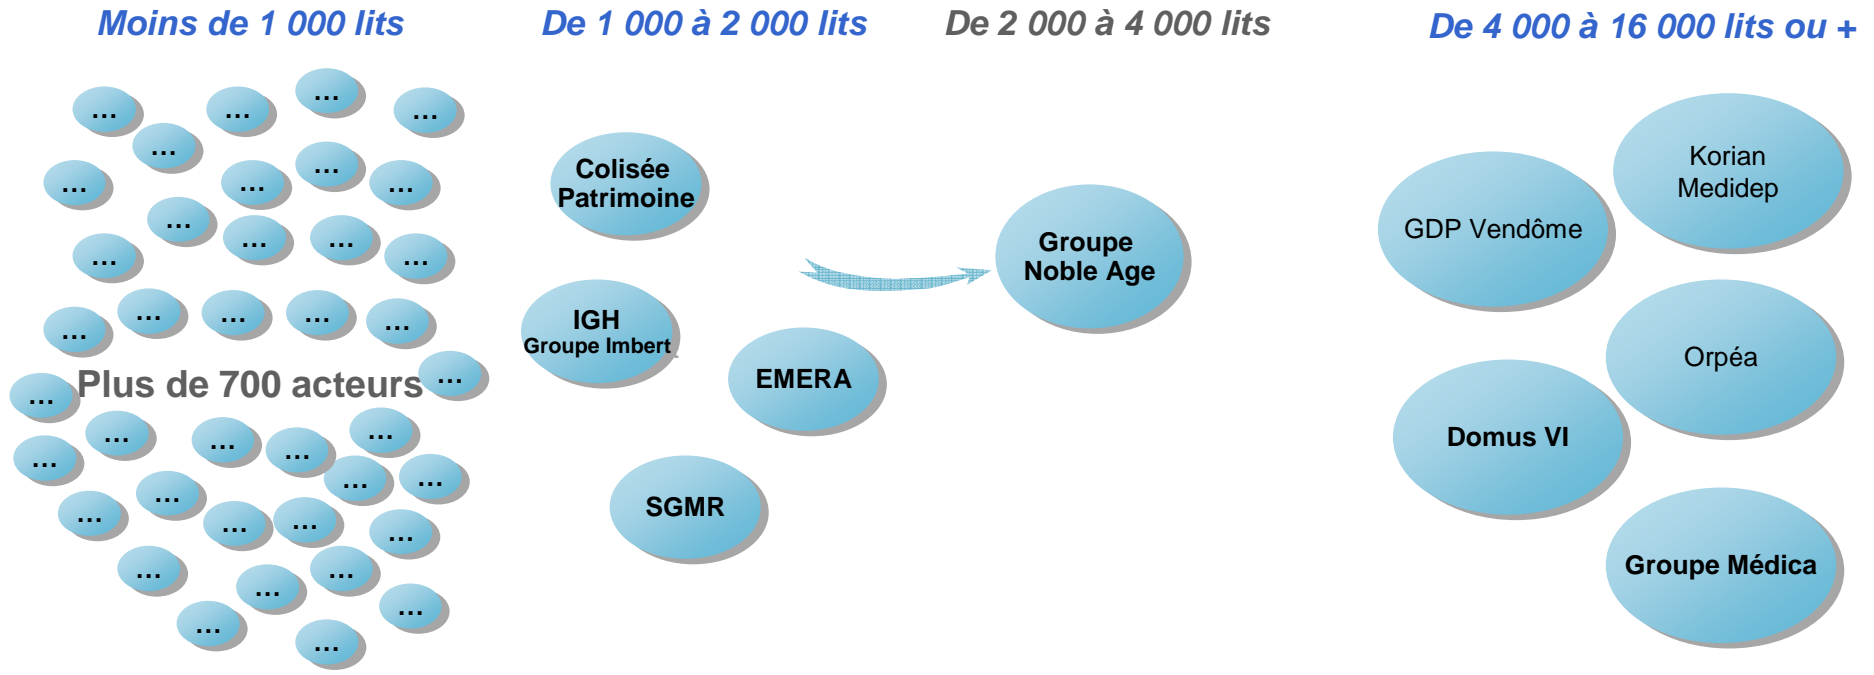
Moins de 1 000 lits

De 1 000 à 2 000 lits

De 2 000 à 4 000 lits

De 4 000 à 16 000 lits ou +

… … … … … … … … … … … … … … … … … … …

Plus de 700 acteurs …

… … … … … … … … … … … … … … … … … … … … …

Colisée Patrimoine

IGH Groupe Imbert

EMERA

SGMR

Groupe Noble Age

Korian Medidep

GDP Vendôme

Orpéa

Domus VI

Groupe Médica